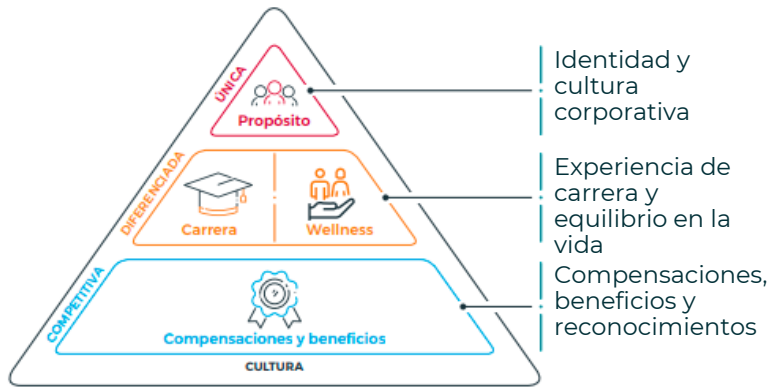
ÚNICA
Propósito

DIFERENCIADA
Carrera
Wellness

COMPETITIVA
Compensaciones y beneficios

CULTURA

Identidad y cultura corporativa

Experiencia de carrera y equilibrio en la vida

Compensaciones, beneficios y reconocimientos